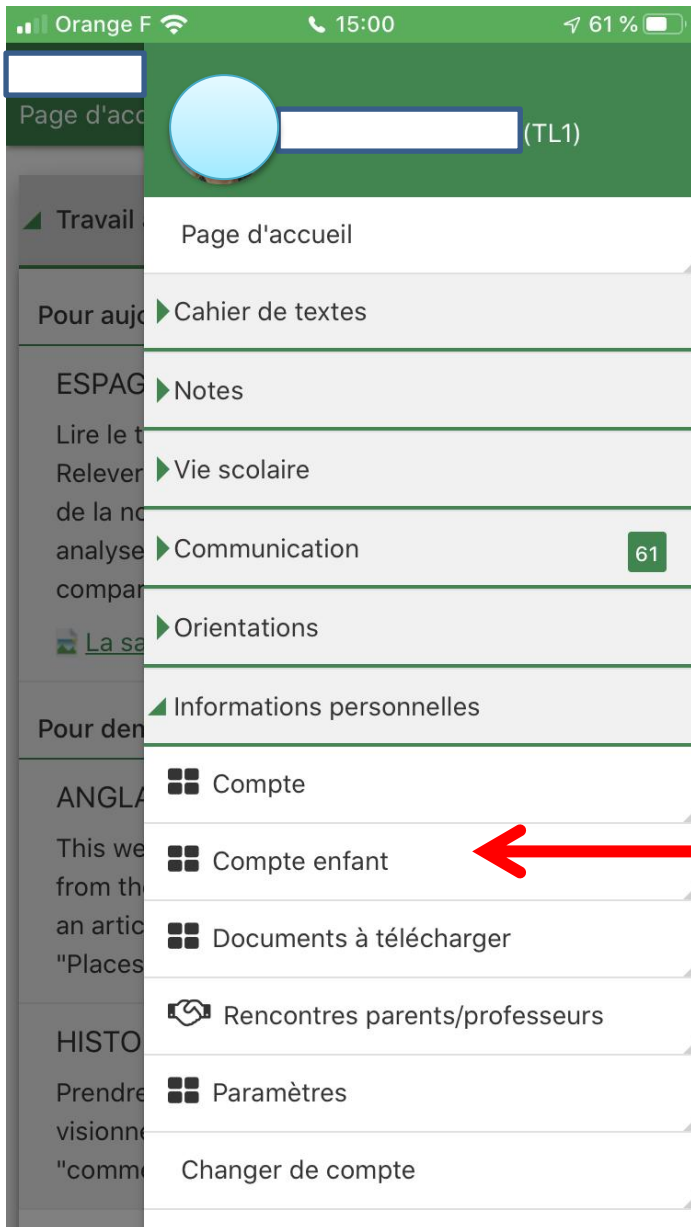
Orange F 15:00 61 %

Page d'acc

Travail

Pour aujo

ESPAG
Lire le t
Relever
de la no
analyse
compar

La sa

Pour dem

ANGLA
This we
from th
an artic
"Places

HISTO
Prendre
visionne
"comme

(TL1)

Page d'accueil

Cahier de textes

Notes

Vie scolaire

Communication 61

Orientations

Informations personnelles

Compte

Compte enfant

Documents à télécharger

Rencontres parents/professeurs

Paramètres

Changer de compte